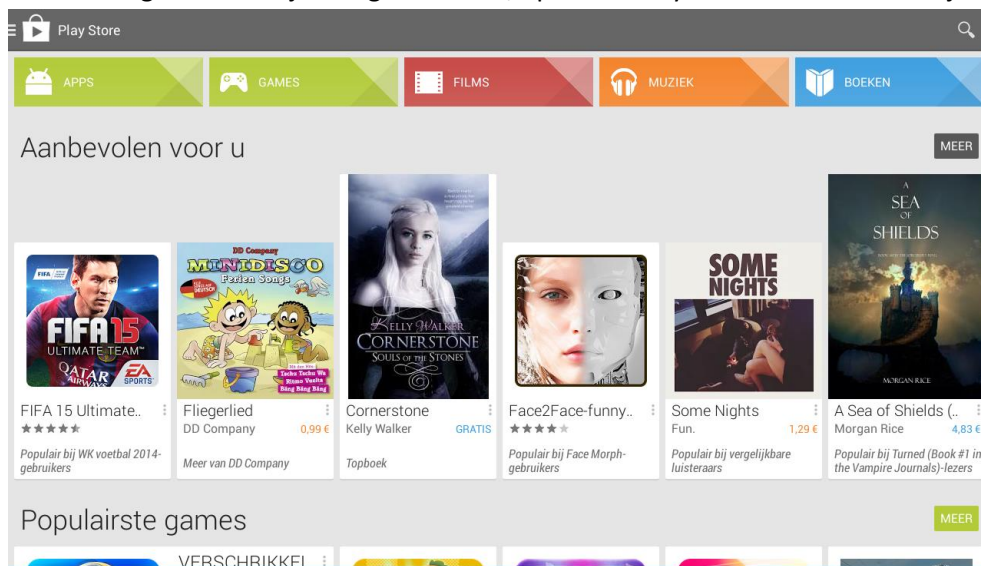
Play Store

APPS
GAMES
FILMS
MUZIEK
BOEKEN

Aanbevolen voor u
MEER

FIFA 15 ULTIMATE TEAM
QATAR AIRWAYS
EA SPORTS
FIFA 15 Ultimate..
Populair bij WK voetbal 2014-gebruikers

DD Company
MINIDISCO
Ferien Songs
Fliegerlied
DD Company
0,99 €
Meer van DD Company

KELLY WALKER
CORNERSTONE
SOULS OF THE STONES
Cornerstone
Kelly Walker
GRATIS
Topboek

Face2Face-funny..
Populair bij Face Morph-gebruikers

SOME NIGHTS
Some Nights
Fun.
1,29 €
Populair bij vergelijkbare luisteraars

A SEA OF SHIELDS
MORGAN RICE
A Sea of Shields (..
Morgan Rice
4,83 €
Populair bij Turned (Book #1 in the Vampire Journals)-lezers

Populairste games
MEER

VERSCHRIKKEL